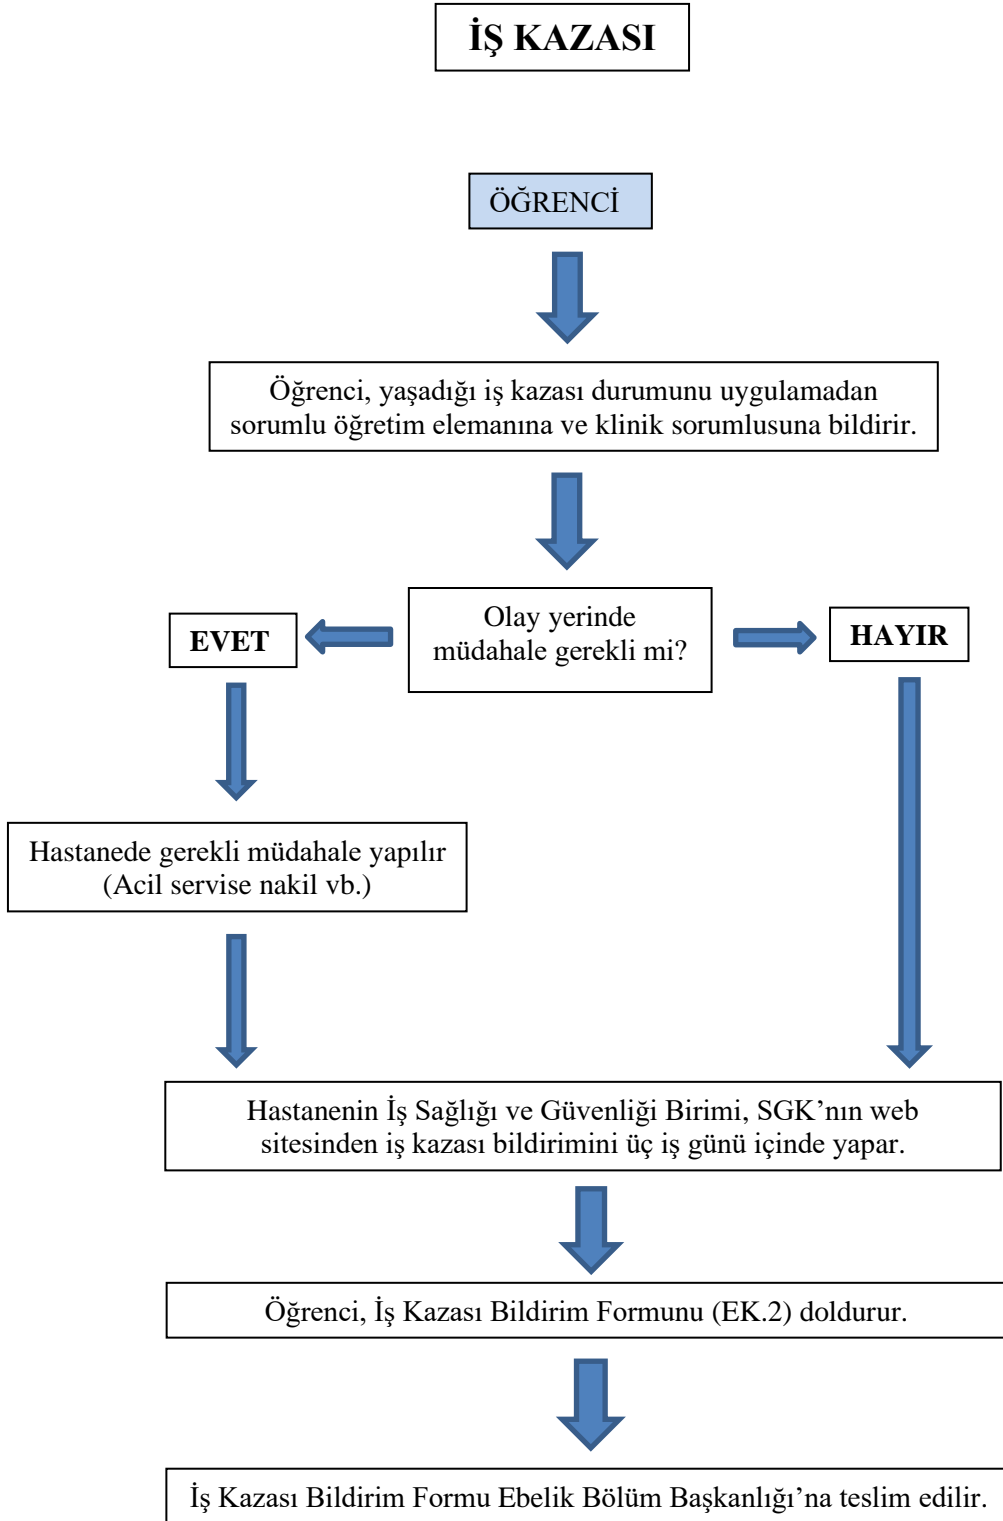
İŞ KAZASI

ÖĞRENCİ

Öğrenci, yaşadığı iş kazası durumunu uygulamadan sorumlu öğretim elemanına ve klinik sorumlusuna bildirir.

Olay yerinde müdahale gerekli mi?

EVET

HAYIR

Hastanede gerekli müdahale yapılır (Acil servise nakil vb.)

Hastanenin İş Sağlığı ve Güvenliği Birimi, SGK'nın web sitesinden iş kazası bildirimini üç iş günü içinde yapar.

Öğrenci, İş Kazası Bildirim Formunu (EK.2) doldurur.

İş Kazası Bildirim Formu Ebelik Bölüm Başkanlığı'na teslim edilir.